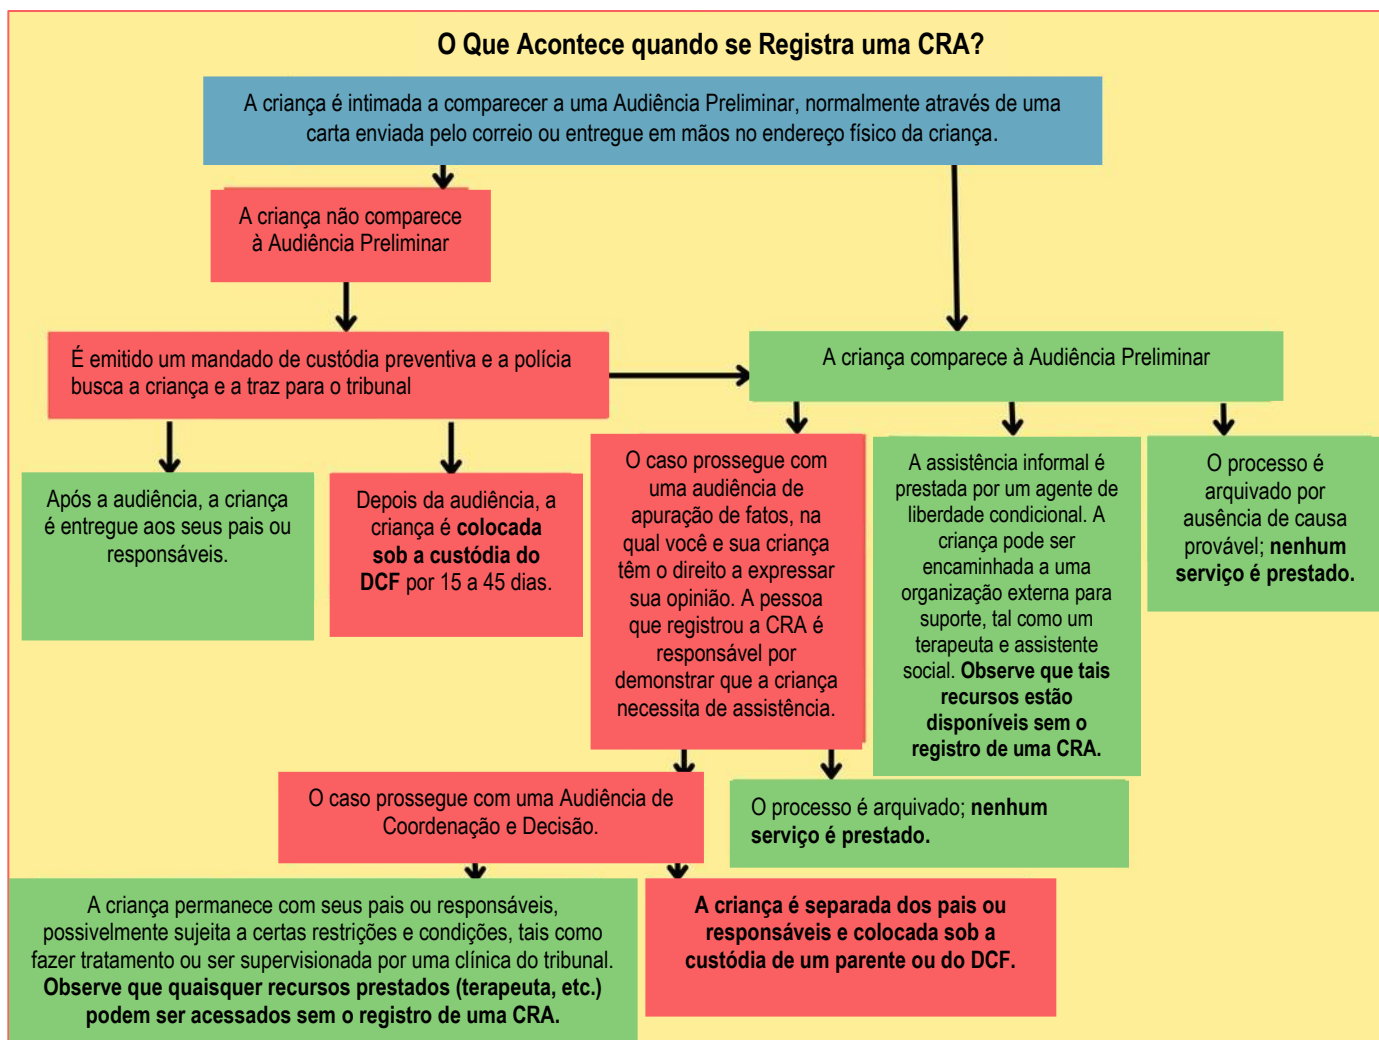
O Que Acontece quando se Registra uma CRA?

A criança é intimada a comparecer a uma Audiência Preliminar, normalmente através de uma carta enviada pelo correio ou entregue em mãos no endereço físico da criança.

A criança não comparece à Audiência Preliminar

É emitido um mandado de custódia preventiva e a polícia busca a criança e a traz para o tribunal

A criança comparece à Audiência Preliminar

Após a audiência, a criança é entregue aos seus pais ou responsáveis.

Depois da audiência, a criança é colocada sob a custódia do DCF por 15 a 45 dias.

O caso prossegue com uma audiência de apuração de fatos, na qual você e sua criança têm o direito a expressar sua opinião. A pessoa que registrou a CRA é responsável por demonstrar que a criança necessita de assistência.

A assistência informal é prestada por um agente de liberdade condicional. A criança pode ser encaminhada a uma organização externa para suporte, tal como um terapeuta e assistente social. Observe que tais recursos estão disponíveis sem o registro de uma CRA.

O processo é arquivado por ausência de causa provável; nenhum serviço é prestado.

O caso prossegue com uma Audiência de Coordenação e Decisão.

O processo é arquivado; nenhum serviço é prestado.

A criança permanece com seus pais ou responsáveis, possivelmente sujeita a certas restrições e condições, tais como fazer tratamento ou ser supervisionada por uma clínica do tribunal. Observe que quaisquer recursos prestados (terapeuta, etc.) podem ser acessados sem o registro de uma CRA.

A criança é separada dos pais ou responsáveis e colocada sob a custódia de um parente ou do DCF.